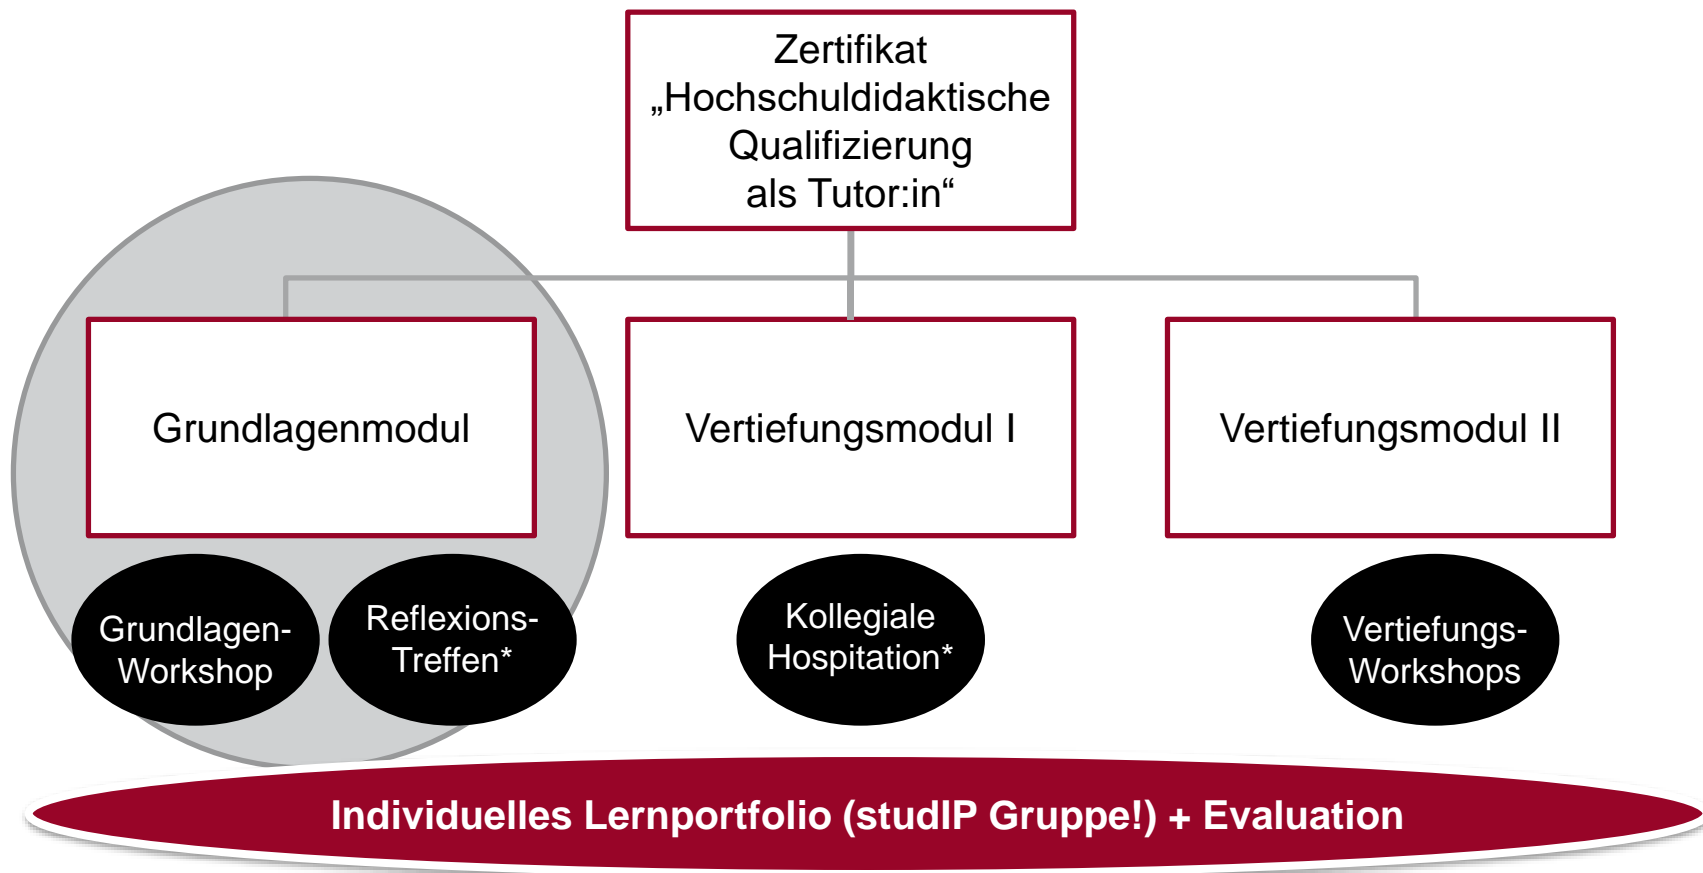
Zertifikat
„Hochschuldidaktische Qualifizierung als Tutor:in“

Grundlagenmodul

Vertiefungsmodul I

Vertiefungsmodul II

Grundlagen-Workshop

Reflexions-Treffen*

Kollegiale Hospitation*

Vertiefungs-Workshops

Individuelles Lernportfolio (studIP Gruppe!) + Evaluation